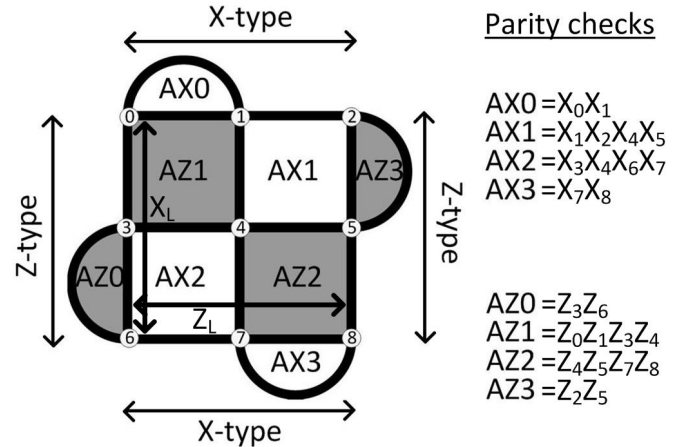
X-type

Z-type

Z-type

X-type

AX0

AZ1

AX1

AZ3

$X_L$

AZ0

AX2

AZ2

$Z_L$

AX3

0 1 2 3 4 5 6 7 8

Parity checks

AX0 $=X_0X_1$
AX1 $=X_1X_2X_4X_5$
AX2 $=X_3X_4X_6X_7$
AX3 $=X_7X_8$

AZ0 $=Z_3Z_6$
AZ1 $=Z_0Z_1Z_3Z_4$
AZ2 $=Z_4Z_5Z_7Z_8$
AZ3 $=Z_2Z_5$